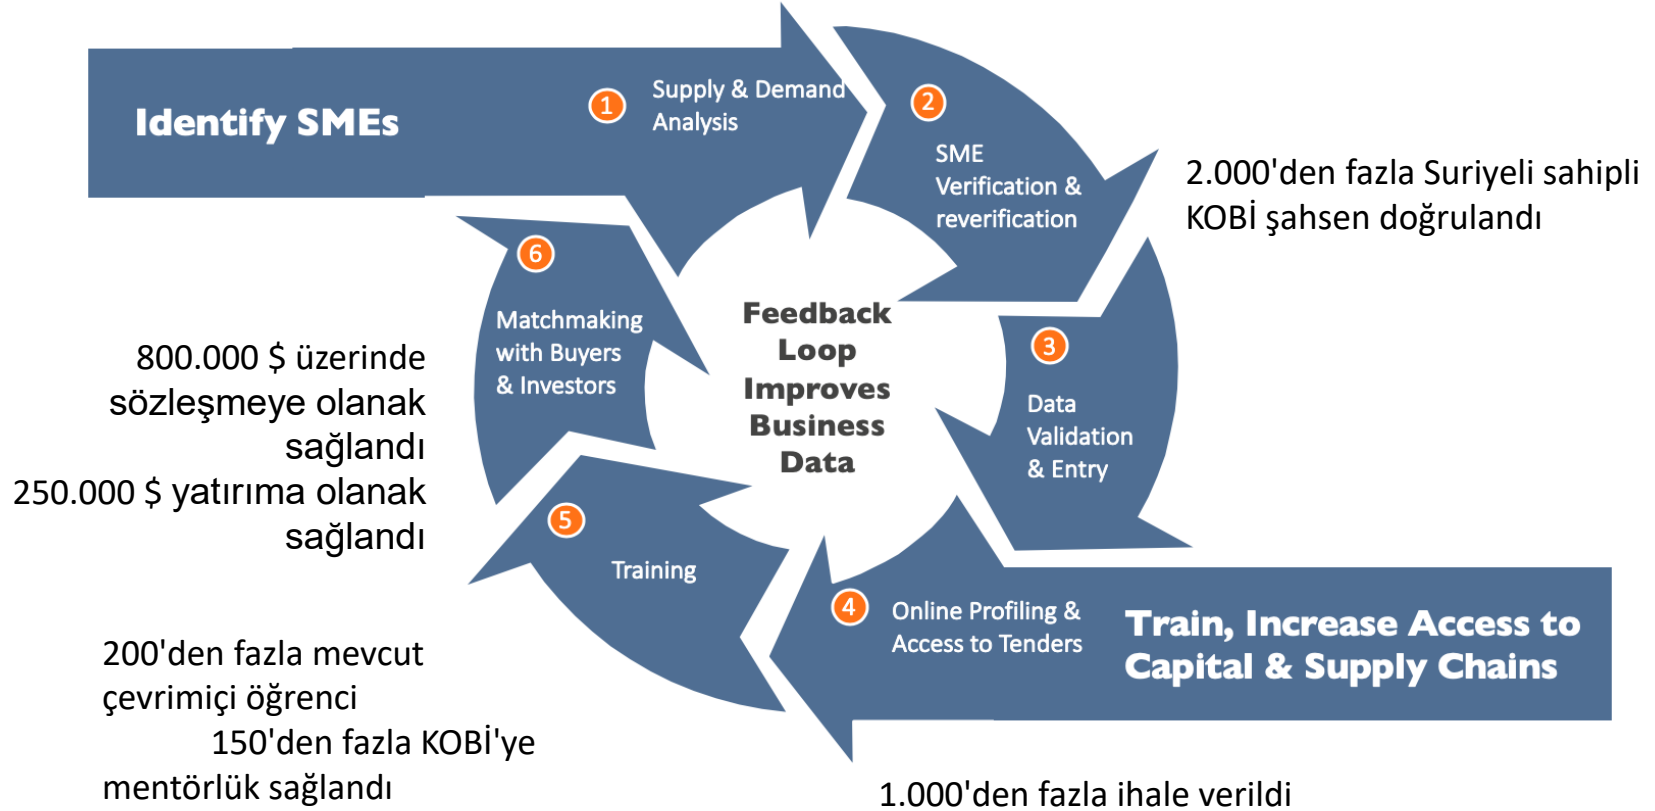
Identify SMEs

1 Supply & Demand Analysis

2 SME Verification & reverification

2.000'den fazla Suriyeli sahipli KOBİ şahsen doğrulandı

6 Matchmaking with Buyers & Investors

Feedback Loop Improves Business Data

3 Data Validation & Entry

800.000 $ üzerinde sözleşmeye olanak sağlandı
250.000 $ yatırıma olanak sağlandı

5 Training

4 Online Profiling & Access to Tenders

Train, Increase Access to Capital & Supply Chains

200'den fazla mevcut çevrimiçi öğrenci
150'den fazla KOBİ'ye mentörlük sağlandı

1.000'den fazla ihale verildi